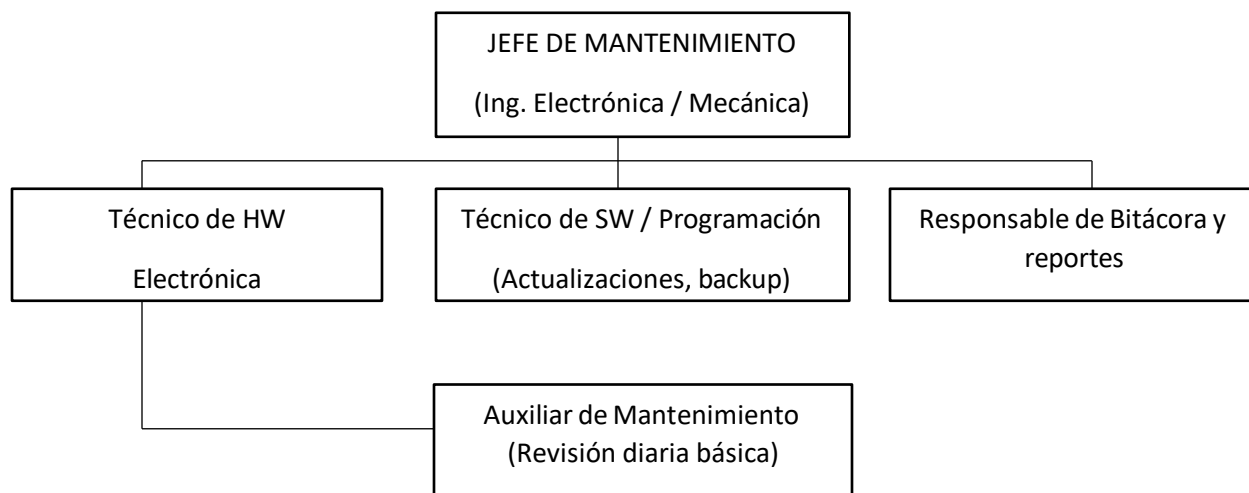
JEFE DE MANTENIMIENTO

(Ing. Electrónica / Mecánica)

Técnico de HW

Electrónica

Técnico de SW / Programación

(Actualizaciones, backup)

Responsable de Bitácora y reportes

Auxiliar de Mantenimiento
(Revisión diaria básica)